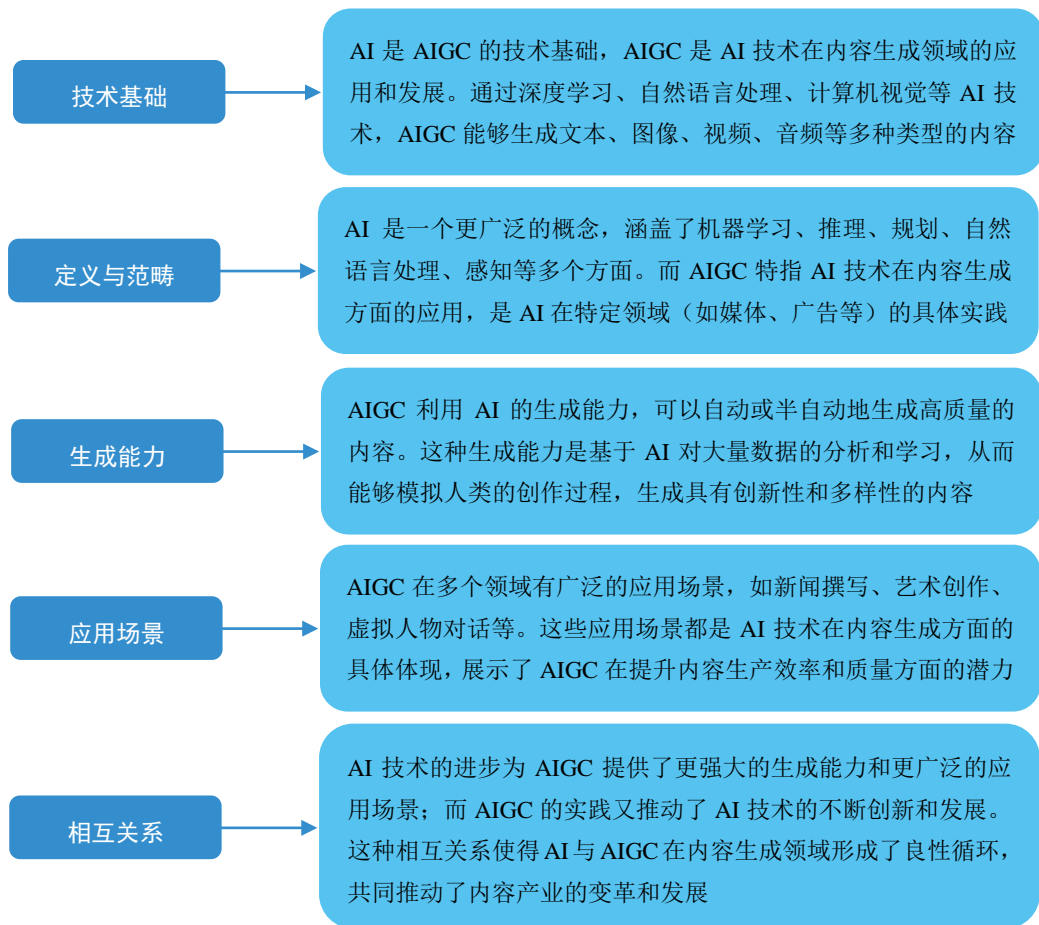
技术基础

AI 是 AIGC 的技术基础，AIGC 是 AI 技术在内容生成领域的应用和发展。通过深度学习、自然语言处理、计算机视觉等 AI 技术，AIGC 能够生成文本、图像、视频、音频等多种类型的内容

定义与范畴

AI 是一个更广泛的概念，涵盖了机器学习、推理、规划、自然语言处理、感知等多个方面。而 AIGC 特指 AI 技术在内容生成方面的应用，是 AI 在特定领域（如媒体、广告等）的具体实践

生成能力

AIGC 利用 AI 的生成能力，可以自动或半自动地生成高质量的内容。这种生成能力是基于 AI 对大量数据的分析和学习，从而能够模拟人类的创作过程，生成具有创新性和多样性的内容

应用场景

AIGC 在多个领域有广泛的应用场景，如新闻撰写、艺术创作、虚拟人物对话等。这些应用场景都是 AI 技术在内容生成方面的具体体现，展示了 AIGC 在提升内容生产效率和质量方面的潜力

相互关系

AI 技术的进步为 AIGC 提供了更强大的生成能力和更广泛的应用场景；而 AIGC 的实践又推动了 AI 技术的不断创新和发展。这种相互关系使得 AI 与 AIGC 在内容生成领域形成了良性循环，共同推动了内容产业的变革和发展